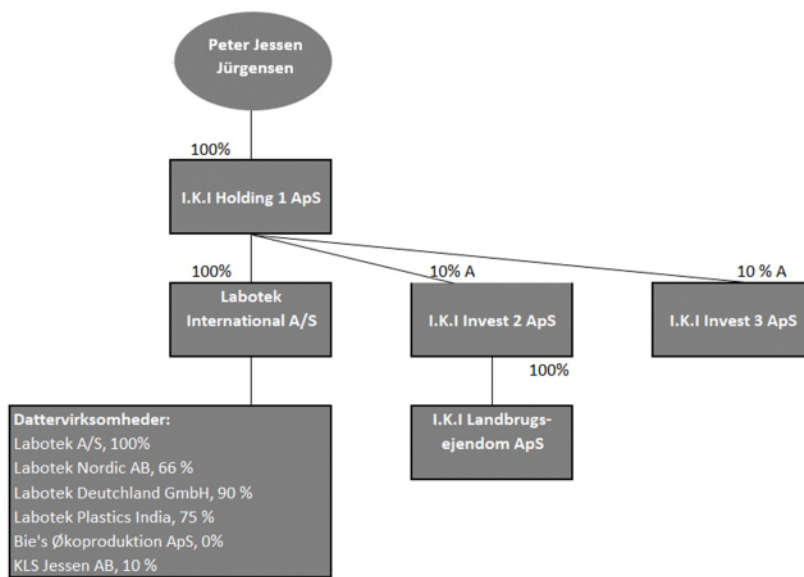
Peter Jessen Jürgensen

100%

I.K.I Holding 1 ApS

100%

Labotek International A/S

10% A

I.K.I Invest 2 ApS

10 % A

I.K.I Invest 3 ApS

100%

I.K.I Landbrugs-ejendom ApS

Dattervirksomheder:
Labotek A/S, 100%
Labotek Nordic AB, 66 %
Labotek Deutchland GmbH, 90 %
Labotek Plastics India, 75 %
Bie's Økoproduktion ApS, 0%
KLS Jessen AB, 10 %